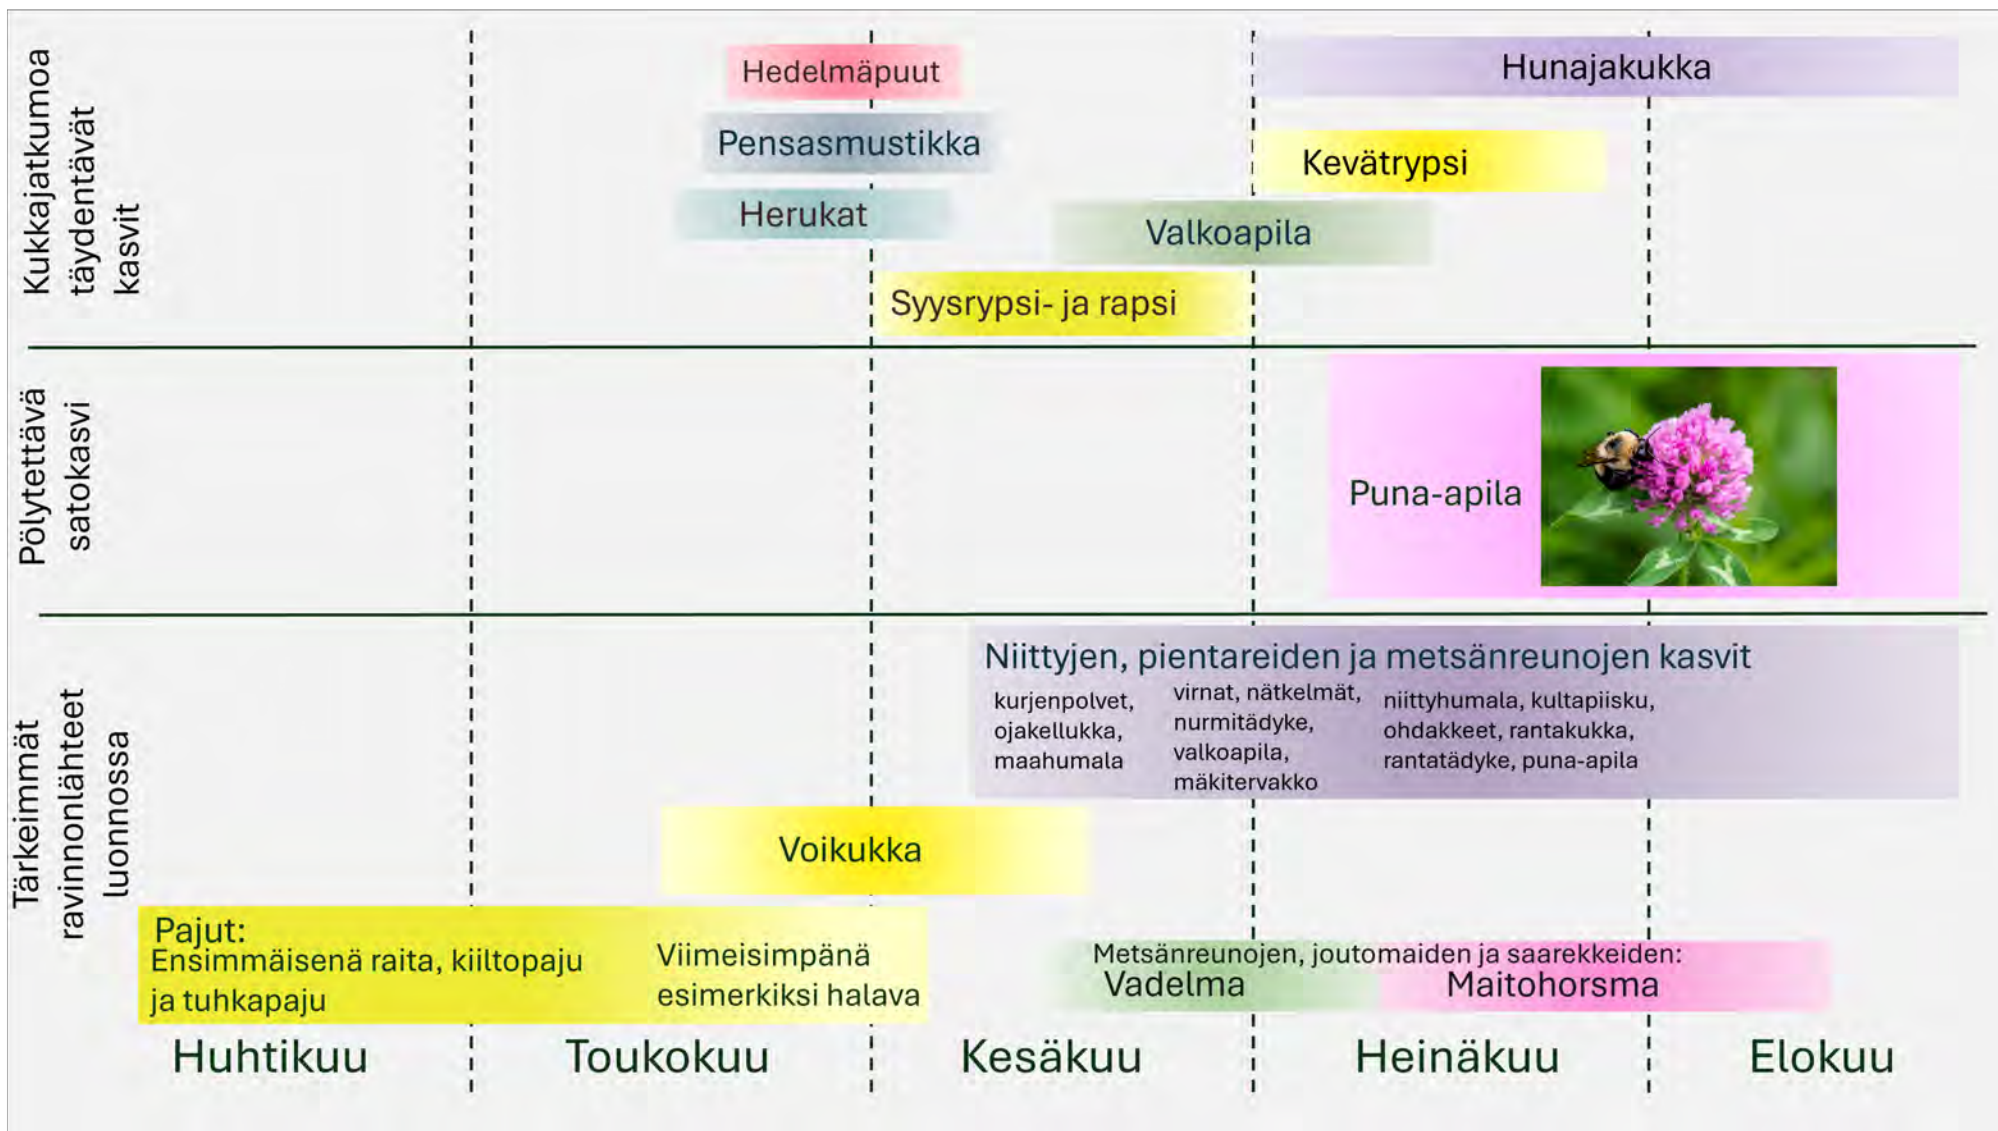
Kukkajatkumoa täydentävät kasvit

Hedelmäpuut

Hunajakukka

Pensasmustikka

Kevätrypsi

Herukat

Valkoapila

Syysrypsi- ja rapsi

Pölytettävä satokasvi

Puna-apila

Tärkeimmät ravinnonlähteet luonnossa

Niittyjen, pientareiden ja metsänreunojen kasvit

kurjenpolvet, ojakellukka, maahumala

virnat, nätkelmät, nurmitädyke, valkoapila, mäkitervakko

niittyhumala, kultapiisku, ohdakkeet, rantakukka, rantatädyke, puna-apila

Voikukka

Pajut:
Ensimmäisenä raita, kiiltopaju ja tuhkapaju

Viimeisimpänä esimerkiksi halava

Metsänreunojen, joutomaiden ja saarekkeiden:
Vadelma
Maitohorsma

Huhtikuu

Toukokuu

Kesäkuu

Heinäkuu

Elokuu